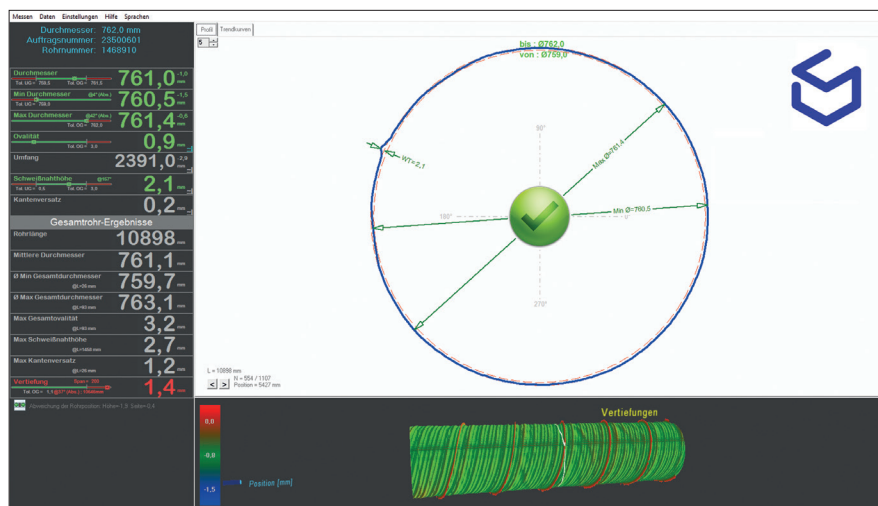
Messen Daten Einstellungen Hilfe Sprachen

Durchmesser: 762.0 mm
Auftragsnummer: 23500601
Rohrnummer: 1468910

Durchmesser 761,0 -1,0 mm
Tol. UG = 759,5 Tol. OG = 761,5

Min Durchmesser @4° (Abs.) 760,5 -1,5 mm
Tol. UG = 759,5

Max Durchmesser @4° (Abs.) 761,4 -0,6 mm
Tol. OG = 762,5

Ovalität 0,9 mm
Tol. OG = 3,8

Umfang 2391,0 -2,9 mm

Schweißnahthöhe @97° 2,1 mm
Tol. UG = 0,8 Tol. OG = 3,2

Kantenversatz 0,2 mm

Gesamtrohr-Ergebnisse

Rohrlänge 10898 mm

Mittlere Durchmesser 761,1 mm

Ø Min Gesamtdurchmesser @L=35 mm 759,7 mm

Ø Max Gesamtdurchmesser @L=60 mm 763,1 mm

Max Gesamtovalität @L=60 mm 3,2 mm

Max Schweißnahthöhe @L=1450 mm 2,7 mm

Max Kantenversatz @L=35 mm 1,2 mm

Vertiefung 1,4 mm
Tol. OG = 1,1 @37° (Abs.), 10695mm

Abweichung der Rohrposition: Höhe=-1,6 Seite=0,4

Profil Trendkurven

5

bis : Ø762,0
von : Ø759,0

90°
180°
0°
270°

WT= 2,1
Max Ø=761,4
Min Ø=760,5

L = 10898 mm
N = 554 / 1107
Position = 5427 mm

Vertiefungen

0,0
-0,8
-1,5

Position [mm]